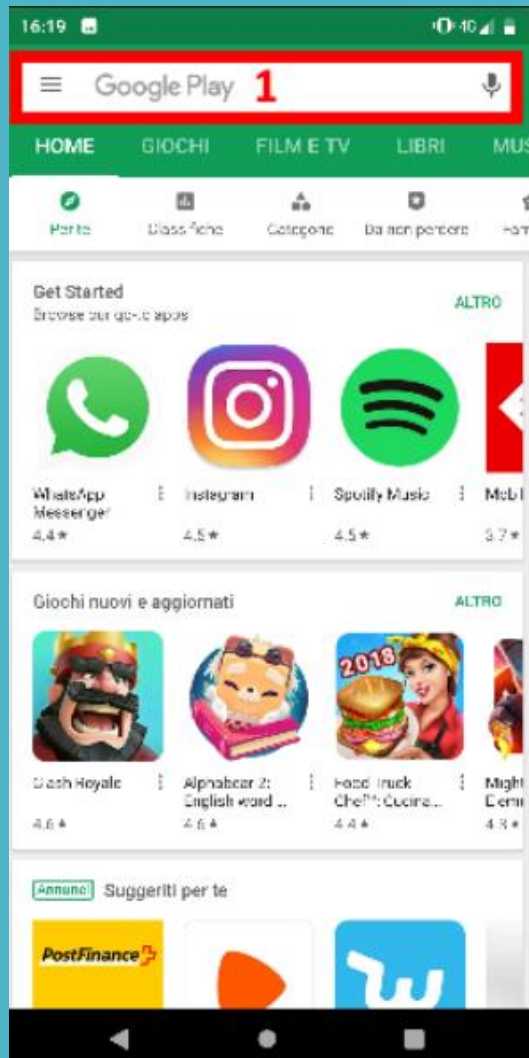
16:19

Google Play 1

HOME GIOCHI FILM E TV LIBRI MUS

Per te Classifiche Categorie Da non perdere Fam

Get Started
Browse our quick apps

ALTRO

WhatsApp Messenger
4,4★

Instagram
4,5★

Spotify Music
4,5★

Mobi
3,7★

Giochi nuovi e aggiornati

ALTRO

Clash Royale
4,6★

Alphabear 2: English word ...
4,6★

2018

Food Truck Chef™: Cucina...
4,4★

Might Demi
4,3★

Annunci Suggeriti per te

PostFinance